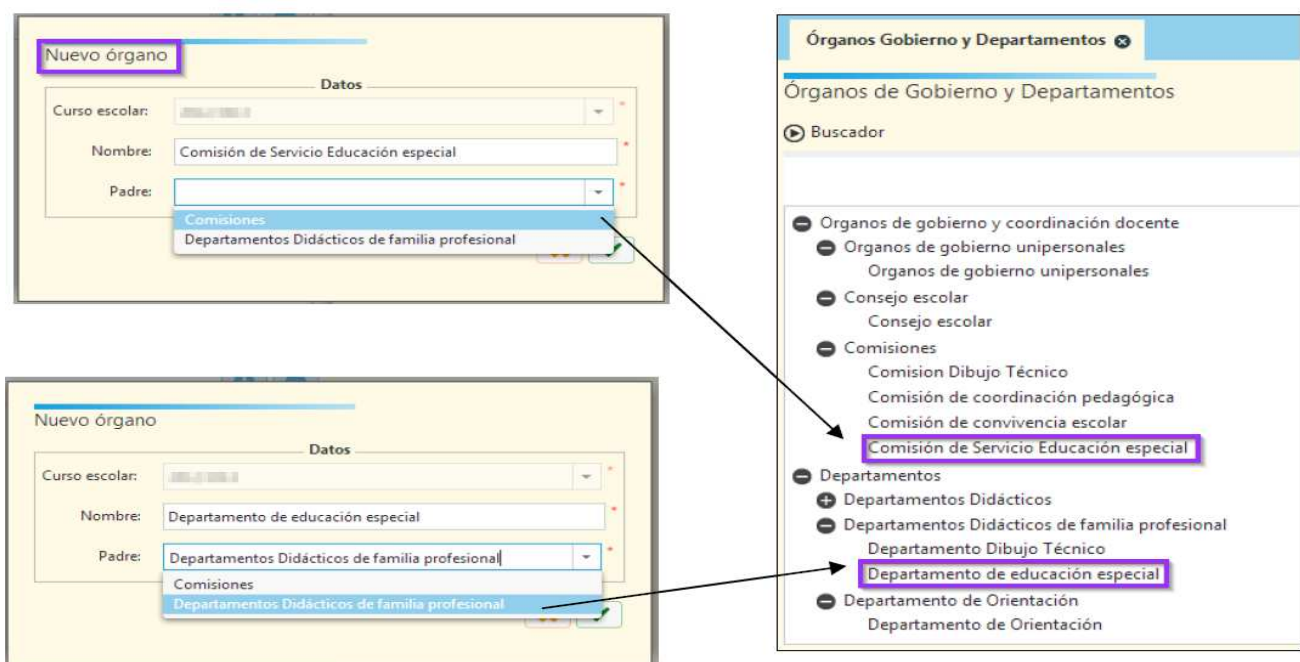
Nuevo órgano

Datos

Curso escolar: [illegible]

Nombre: Comisión de Servicio Educación especial

Padre:

Comisiones
Departamentos Didácticos de familia profesional

Nuevo órgano

Datos

Curso escolar: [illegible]

Nombre: Departamento de educación especial

Padre: Departamentos Didácticos de familia profesional

Comisiones
Departamentos Didácticos de familia profesional

Órganos Gobierno y Departamentos

Órganos de Gobierno y Departamentos

Buscador

Organos de gobierno y coordinación docente
Organos de gobierno unipersonales
Organos de gobierno unipersonales
Consejo escolar
Consejo escolar
Comisiones
Comision Dibujo Técnico
Comisión de coordinación pedagógica
Comisión de convivencia escolar
Comisión de Servicio Educación especial
Departamentos
Departamentos Didácticos
Departamentos Didácticos de familia profesional
Departamento Dibujo Técnico
Departamento de educación especial
Departamento de Orientación
Departamento de Orientación